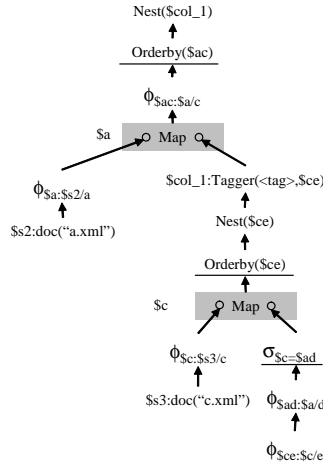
Nest($col_1)

Orderby($ac)

$\phi_{\$ac:\$a/c}$

$a

Map

$\phi_{\$a:\$s2/a}$

$s2:doc("a.xml")

$col_1:Tagger(<tag>,$ce)

Nest($ce)

Orderby($ce)

$c

Map

$\phi_{\$c:\$s3/c}$

$s3:doc("c.xml")

$\sigma_{\$c=\$ad}$

$\phi_{\$ad:\$a/d}$

$\phi_{\$ce:\$c/e}$